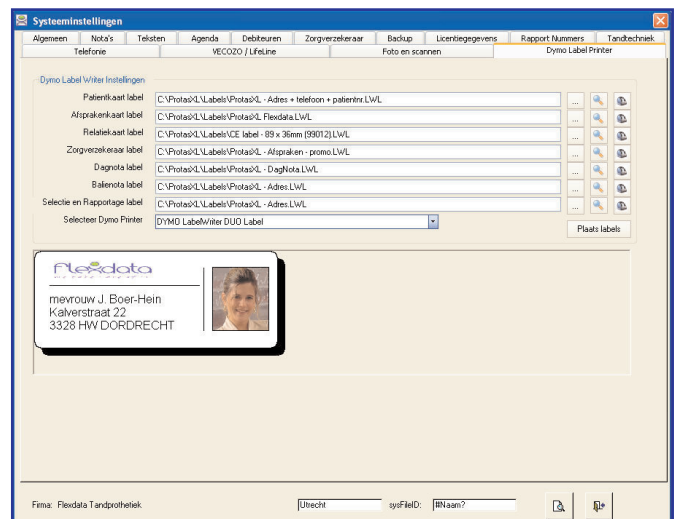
Systeeminstellingen

Algemeen | Nota's | Teksten | Agenda | Debiteuren | Zorgverzekeraar | Backup | Licentiegegevens | Rapport Nummers | Tandtechniek

Telefonie | VECOZO / LifeLine | Foto en scannen | Dymo Label Printer

Dymo Label Writer Instellingen

Patientkaart label C:\ProtasXL\Labels\ProtasXL - Adres + telefoon + patientnr.LWL ...

Afsprakenkaart label C:\ProtasXL\Labels\ProtasXL Flexdata.LWL ...

Relatiekaart label C:\ProtasXL\Labels\CE label - 89 x 36mm (99012).LWL ...

Zorgverzekeraar label C:\ProtasXL\Labels\ProtasXL - Afspraken - promo.LWL ...

Dagnota label C:\ProtasXL\Labels\ProtasXL - DagNota.LWL ...

Balienota label C:\ProtasXL\Labels\ProtasXL - Adres.LWL ...

Selectie en Rapportage label C:\ProtasXL\Labels\ProtasXL - Adres.LWL ...

Selecteer Dymo Printer DYMO LabelWriter DUO Label

Plaats labels

Flexdata

mevrouw J. Boer-Hein
Kalverstraat 22
3328 HW DORDRECHT

Firma: Flexdata Tandprothetiek | Utrecht | sysFileID: | #Naam?